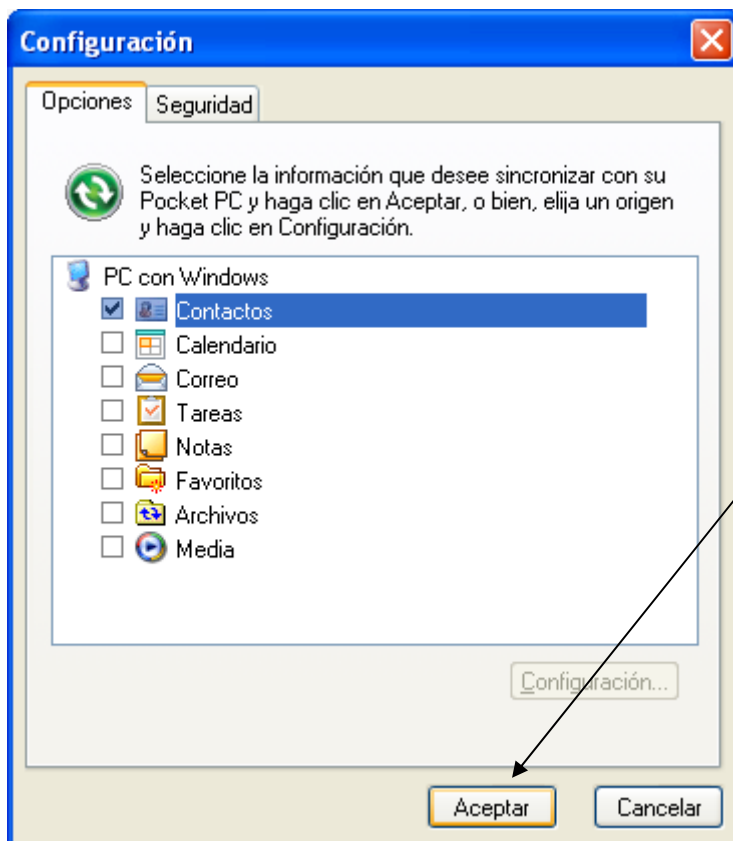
Configuración

Opciones Seguridad

Seleccione la información que desee sincronizar con su Pocket PC y haga clic en Aceptar, o bien, elija un origen y haga clic en Configuración.

PC con Windows
Contactos
Calendario
Correo
Tareas
Notas
Favoritos
Archivos
Media

Configuración...

Aceptar Cancelar